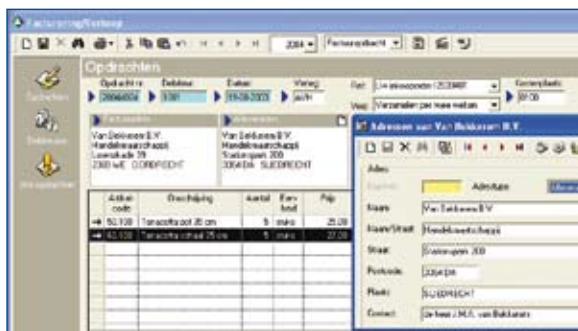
Facturering/Verkoop

2384 | Factuuropdracht

Opdrachten

Opdracht nr. | Debiteur | Datum | Verkoop
20984004 | 1381 | 09-09-2003 | po/H

Ref. | Verzending
Kostenplaats | BP.00

Factuuradres
Van Bekkeren B.V.
Handelsmaatschappij
Loeneskade 39
2300 WE DORDRECHT

Afleveradres
Van Bekkeren B.V.
Handelsmaatschappij
Stationsplein 209
2064 BA SLIEDRECHT

| Artikel code | Omschrijving | Aantal | Eenheid | Prijs |
|---|---|---|---|---|
| 50.108 | Terracotta pot 30 cm | 5 | stuks | 25.00 |
| 50.108 | Terracotta schaal 25 cm | 5 | stuks | 27.00 |

Adressen van Van Bekkeren B.V.

Adres
Adrestype
Naam | Van Bekkeren B.V.
Naam/Straat | Handelsmaatschappij
Straat | Stationsplein 209
Postcode | 2064 BA
Plaats | SLIEDRECHT
Contact | De heer J.M.A. van Bekkeren

Facturen
Debiteuren
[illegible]